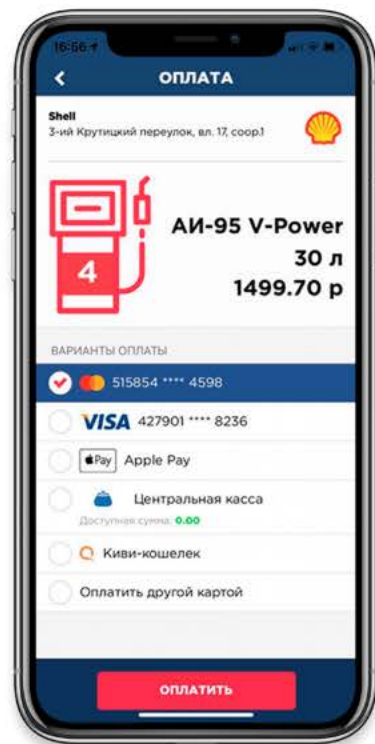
16:56

<

ОПЛАТА

Shell
3-ий Крутицкий переулок, вл. 17, соор.1

4

АИ-95 V-Power
30 л
1499.70 р

ВАРИАНТЫ ОПЛАТЫ

515854 **** 4598

VISA 427901 **** 8236

Pay Apple Pay

Центральная касса
Доступная сумма: 0.00

Киви-кошелек

Оплатить другой картой

ОПЛАТИТЬ